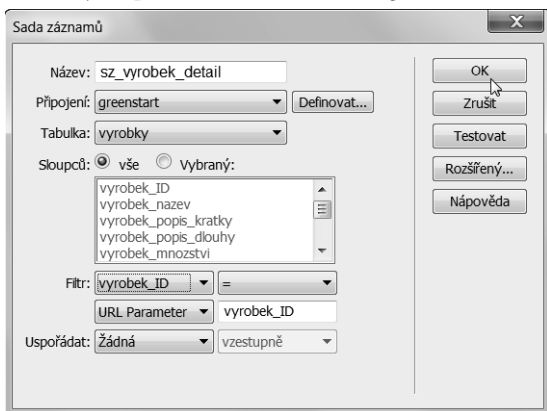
Sada záznamů

Název: sz_vyrobek_detail

Připojení: greenstart

Definovat...

Tabulka: vyrobky

Sloupců: vše Vybraný:

vyrobek_ID
vyrobek_nazev
vyrobek_popis_kratky
vyrobek_popis_dlouhy
vyrobek_mnozstvi

Filtr: vyrobek_ID =

URL Parameter vyrobek_ID

Uspořádat: Žádná vzestupně

OK

Zrušit

Testovat

Rozšířený...

Nápověda